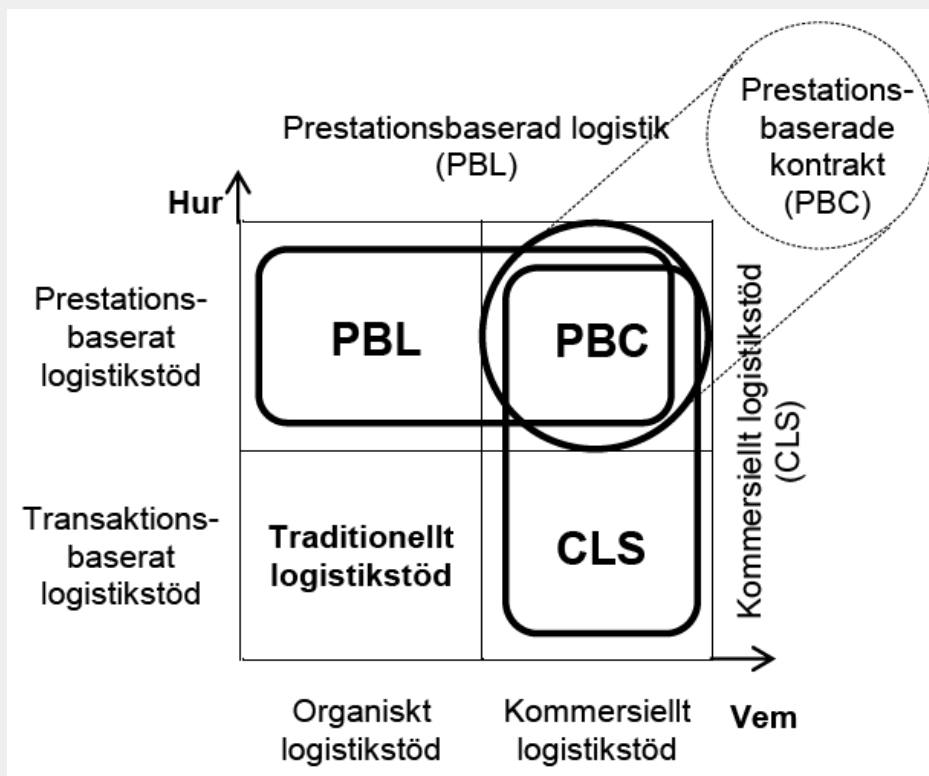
Prestationsbaserad logistik (PBL)

Prestationsbaserade kontrakt (PBC)

Hur

Prestationsbaserat logistikstöd

PBL

PBC

Kommersiellt logistikstöd (CLS)

Transaktionsbaserat logistikstöd

Traditionellt logistikstöd

CLS

Organiskt logistikstöd

Kommersiellt logistikstöd

Vem